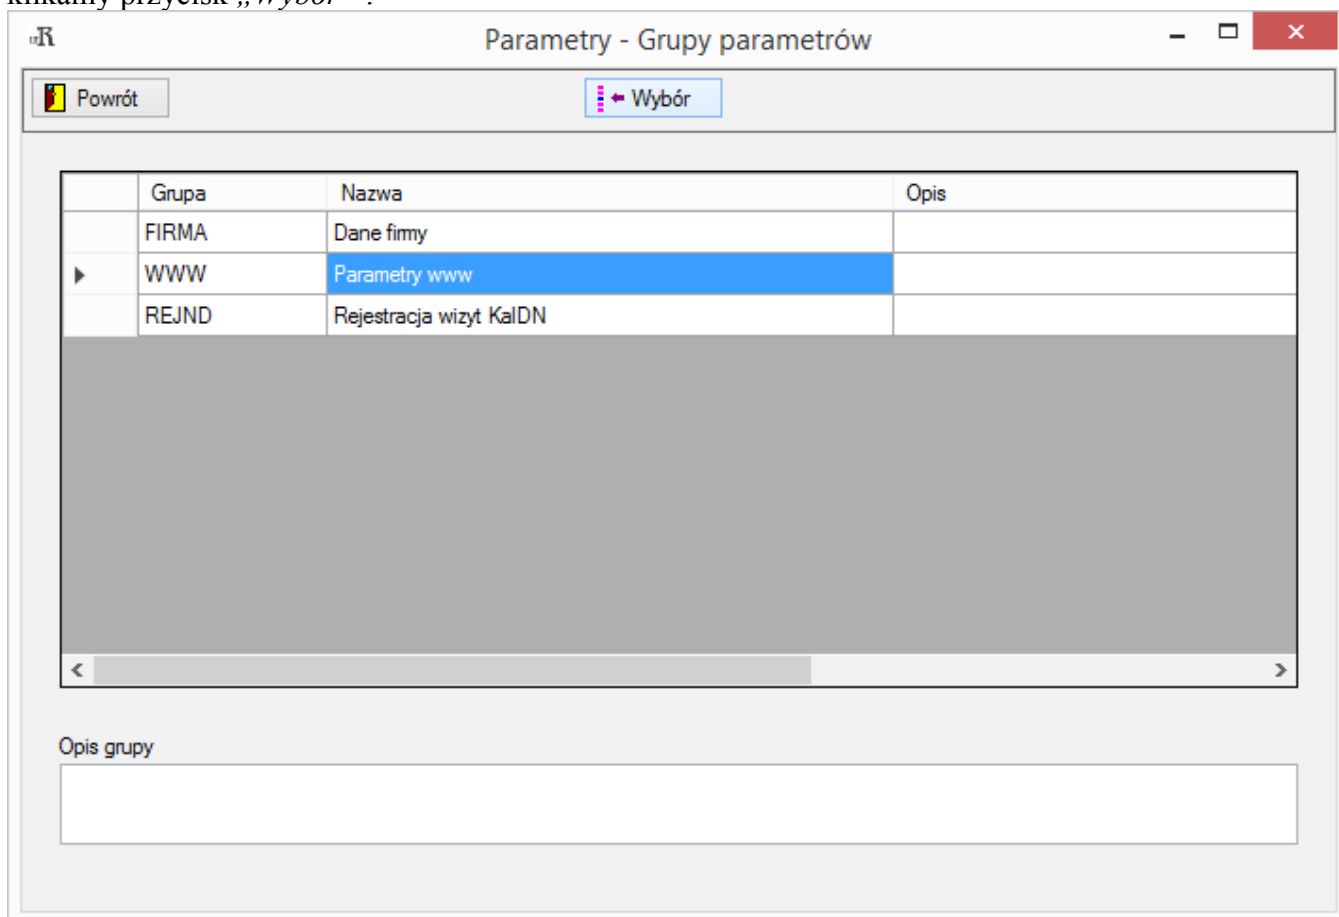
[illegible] „Wybór".

Parametry - Grupy parametrów

Powrót

Wybór

| | Grupa | Nazwa | Opis |
|---|---|---|---|
| | FIRMA | Dane firmy | |
| ▸ | WWW | Parametry www | |
| | REJND | Rejestracja wizyt KalDN | |

Opis grupy